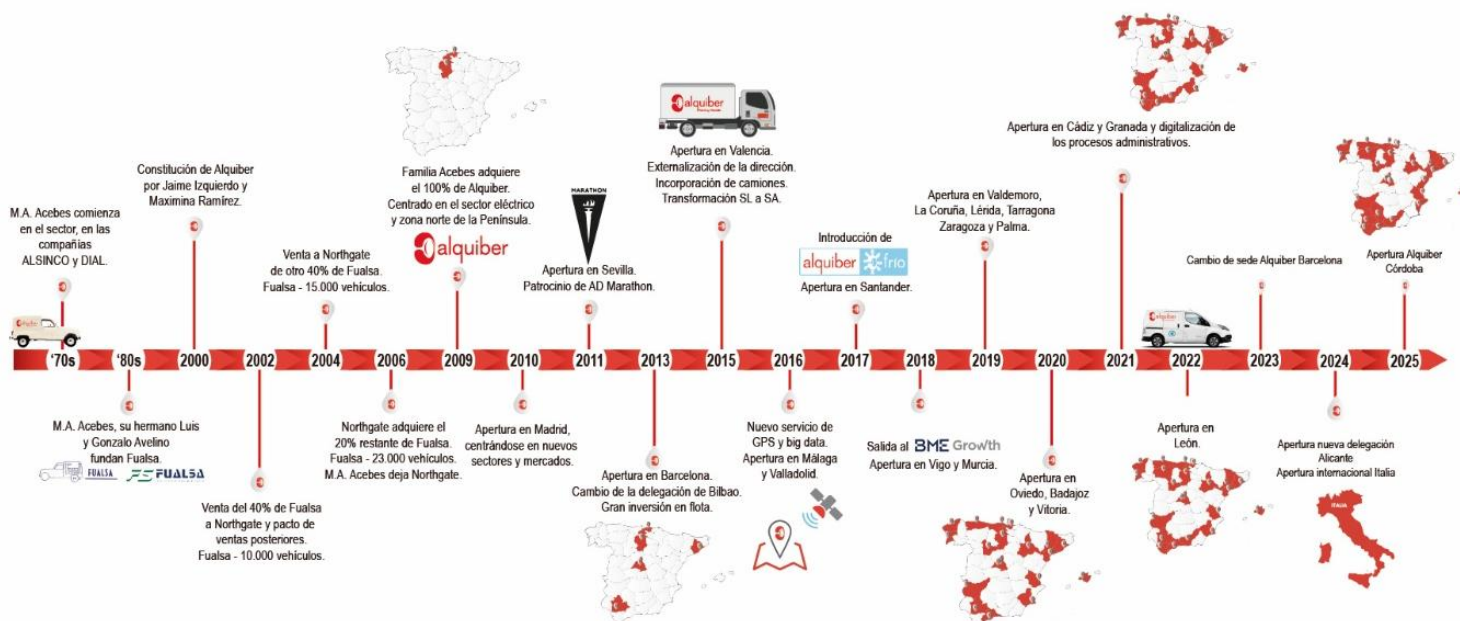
M.A. Acebes comienza en el sector, en las compañías ALSINCO y DIAL.

Constitución de Alquiber por Jaime Izquierdo y Maximina Ramírez.

Venta a Northgate de otro 40% de Fualsa. Fualsa - 15.000 vehículos.

Familia Acebes adquiere el 100% de Alquiber. Centrado en el sector eléctrico y zona norte de la Península.

alquiber

MARATHON

Apertura en Sevilla. Patrocinio de AD Marathon.

alquiber

Apertura en Valencia. Externalización de la dirección. Incorporación de camiones. Transformación SL a SA.

Introducción de alquiber frío

Apertura en Santander.

Apertura en Valdemoro, La Coruña, Lérida, Tarragona Zaragoza y Palma.

Apertura en Cádiz y Granada y digitalización de los procesos administrativos.

Cambio de sede Alquiber Barcelona

Apertura Alquiber Córdoba

'70s | '80s | 2000 | 2002 | 2004 | 2006 | 2009 | 2010 | 2011 | 2013 | 2015 | 2016 | 2017 | 2018 | 2019 | 2020 | 2021 | 2022 | 2023 | 2024 | 2025

M.A. Acebes, su hermano Luis y Gonzalo Avelino fundan Fualsa.

FUALSA FUALSA

Venta del 40% de Fualsa a Northgate y pacto de ventas posteriores. Fualsa - 10.000 vehículos.

Northgate adquiere el 20% restante de Fualsa. Fualsa - 23.000 vehículos. M.A. Acebes deja Northgate.

Apertura en Madrid, centrándose en nuevos sectores y mercados.

Apertura en Barcelona. Cambio de la delegación de Bilbao. Gran inversión en flota.

Nuevo servicio de GPS y big data. Apertura en Málaga y Valladolid.

Salida al BME Growth

Apertura en Vigo y Murcia.

Apertura en Oviedo, Badajoz y Vitoria.

Apertura en León.

Apertura nueva delegación Alicante
Apertura internacional Italia

ITALIA